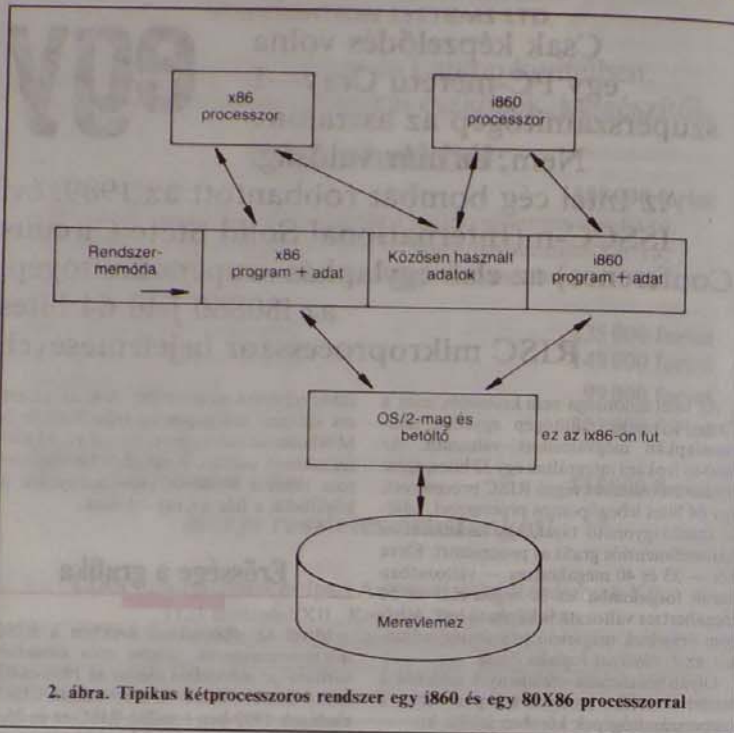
x86 processzor

i860 processzor

Rendszer-memória

x86 program + adat

Közösen használt adatok

i860 program + adat

OS/2-mag és betöltő

ez az ix86-on fut

Merevlemez

2. ábra. Tipikus kétprocesszoros rendszer egy i860 és egy 80X86 processzorral